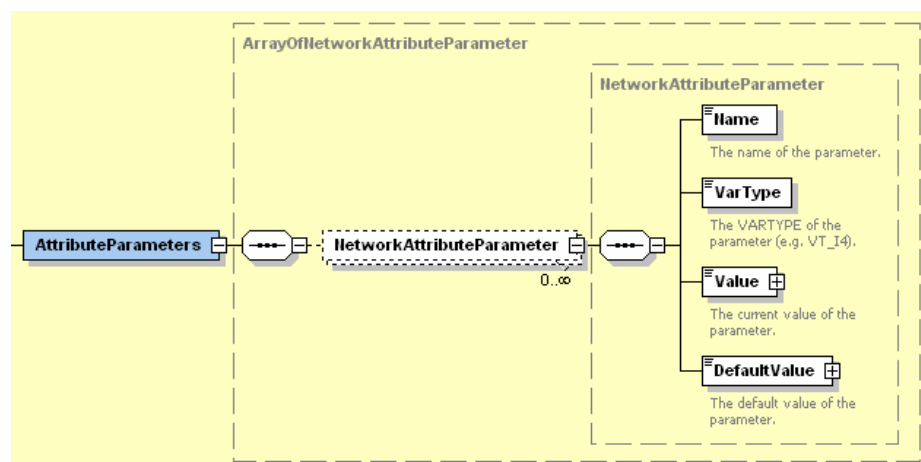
ArrayOfNetworkAttributeParameter

NetworkAttributeParameter

AttributeParameters

NetworkAttributeParameter

0..∞

Name

The name of the parameter.

VarType

The VARTYPE of the parameter (e.g. VT_I4).

Value

The current value of the parameter.

DefaultValue

The default value of the parameter.